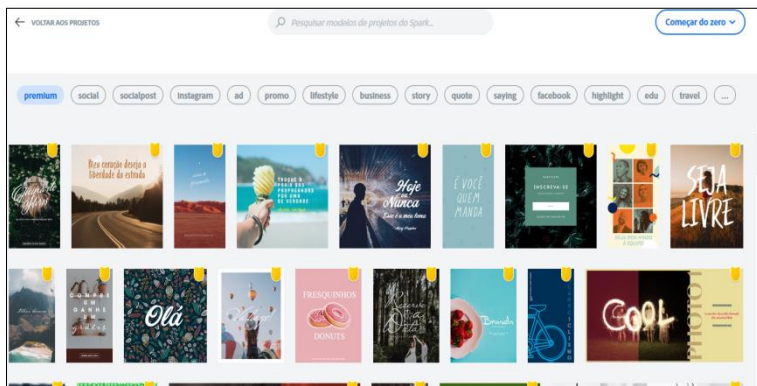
VOLTAR AOS PROJETOS

Pesquisar modelos de projetos do Spark...

Começar do zero

premium social socialpost instagram ad promo lifestyle business story quote saying facebook highlight edu travel ...

Meu coração deseja a liberdade da estrada

Hoje ou Nunca

É VOCÊ QUEM MANDA

INSCREVA-SE

SEJA LIVRE

Olá

FRESQUINHOS

DONUTS

COOL